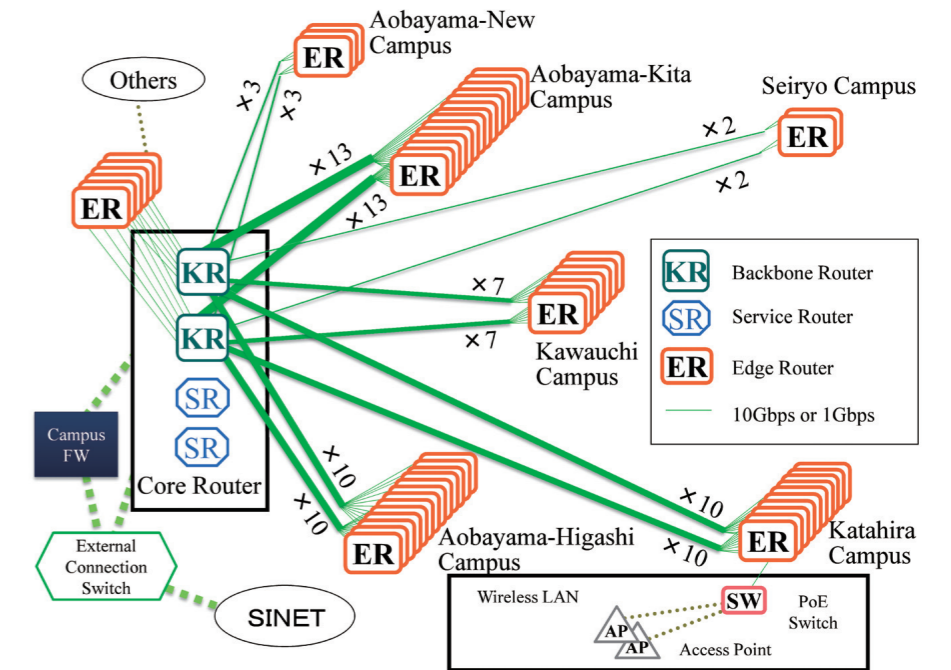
Aobayama-New Campus

ER

Others

×3

×3

Aobayama-Kita Campus

ER

Seiryo Campus

ER

×2

×2

×13

×13

ER

KR

KR

SR

SR

Core Router

×7

×7

ER

Kawauchi Campus

KR Backbone Router

SR Service Router

ER Edge Router

10Gbps or 1Gbps

Campus FW

External Connection Switch

SINET

×10

×10

ER

Aobayama-Higashi Campus

×10

×10

ER

Katahira Campus

Wireless LAN

SW

PoE Switch

AP

AP

Access Point